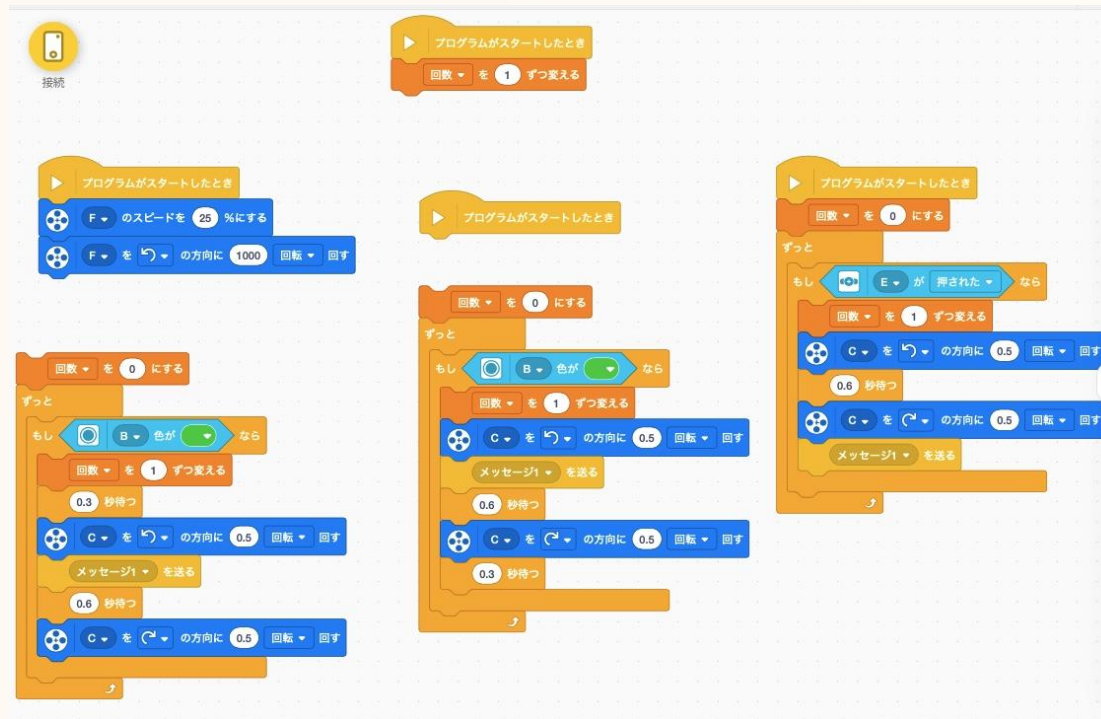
接続

プログラムがスタートしたとき
回数 を 1 ずつ変える

プログラムがスタートしたとき
F のスピードを 25 %にする
F を の方向に 1000 回転 回す

回数 を 0 にする
ずっと
もし B 色が なら
回数 を 1 ずつ変える
0.3 秒待つ
C を の方向に 0.5 回転 回す
メッセージ1 を送る
0.6 秒待つ
C を の方向に 0.5 回転 回す

プログラムがスタートしたとき

回数 を 0 にする
ずっと
もし B 色が なら
回数 を 1 ずつ変える
C を の方向に 0.5 回転 回す
メッセージ1 を送る
0.6 秒待つ
C を の方向に 0.5 回転 回す
0.3 秒待つ

プログラムがスタートしたとき
回数 を 0 にする
ずっと
もし E が 押された なら
回数 を 1 ずつ変える
C を の方向に 0.5 回転 回す
0.6 秒待つ
C を の方向に 0.5 回転 回す
メッセージ1 を送る